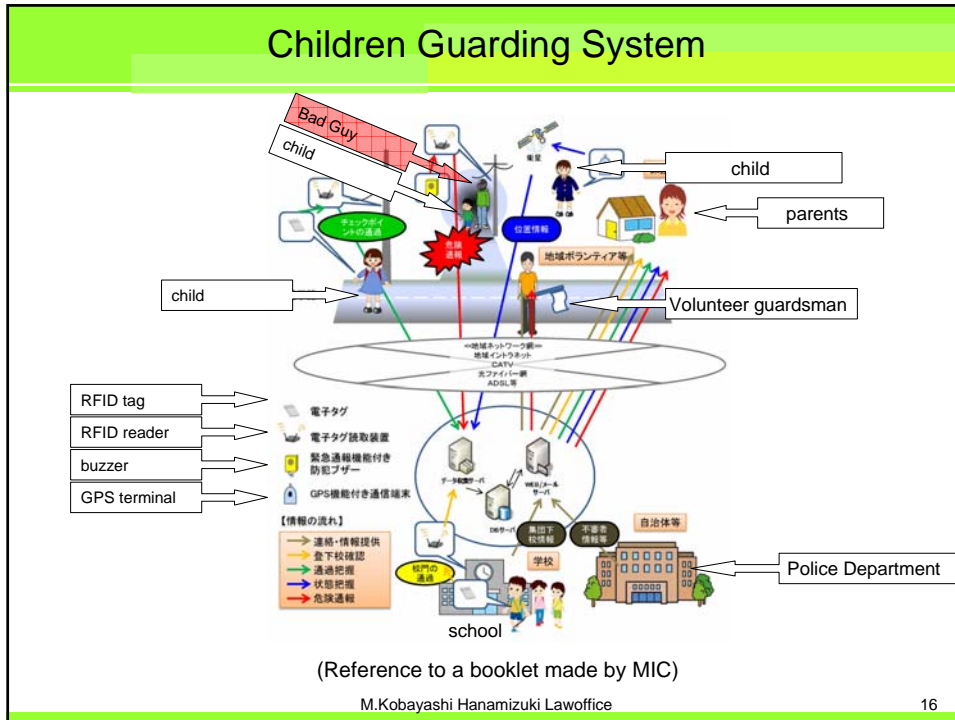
Children Guarding System

Bad Guy

child

衛星

child

parents

チェックポイントの通過

危険通報

位置情報

地域ボランティア等

child

Volunteer guardsman

<<地域ネットワーク網>>
地域イントラネット
CATV
光ファイバー網
ADSL等

RFID tag

RFID reader

buzzer

GPS terminal

電子タグ

電子タグ読取装置

緊急通報機能付き防犯ブザー

GPS機能付き通信端末

【情報の流れ】
連絡・情報提供
登下校確認
通過把握
状態把握
危険通報

データ収集サーバ

WEB/メールサーバ

DBサーバ

集団下校情報

不審者情報等

自治体等

学校

校門の通過

Police Department

school

(Reference to a booklet made by MIC)

M.Kobayashi Hanamizuki Lawoffice

16